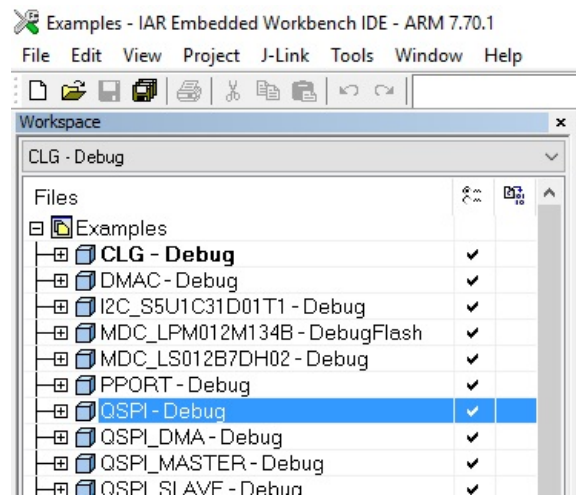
Examples - IAR Embedded Workbench IDE - ARM 7.70.1

File Edit View Project J-Link Tools Window Help

Workspace ×

CLG - Debug

Files

Examples
CLG - Debug ✔
DMAC - Debug ✔
I2C_S5U1C31D01T1 - Debug ✔
MDC_LPM012M134B - DebugFlash ✔
MDC_LS012B7DH02 - Debug ✔
PPORT - Debug ✔
QSPI - Debug ✔
QSPI_DMA - Debug ✔
QSPI_MASTER - Debug ✔
QSPI_SLAVE - Debug ✔